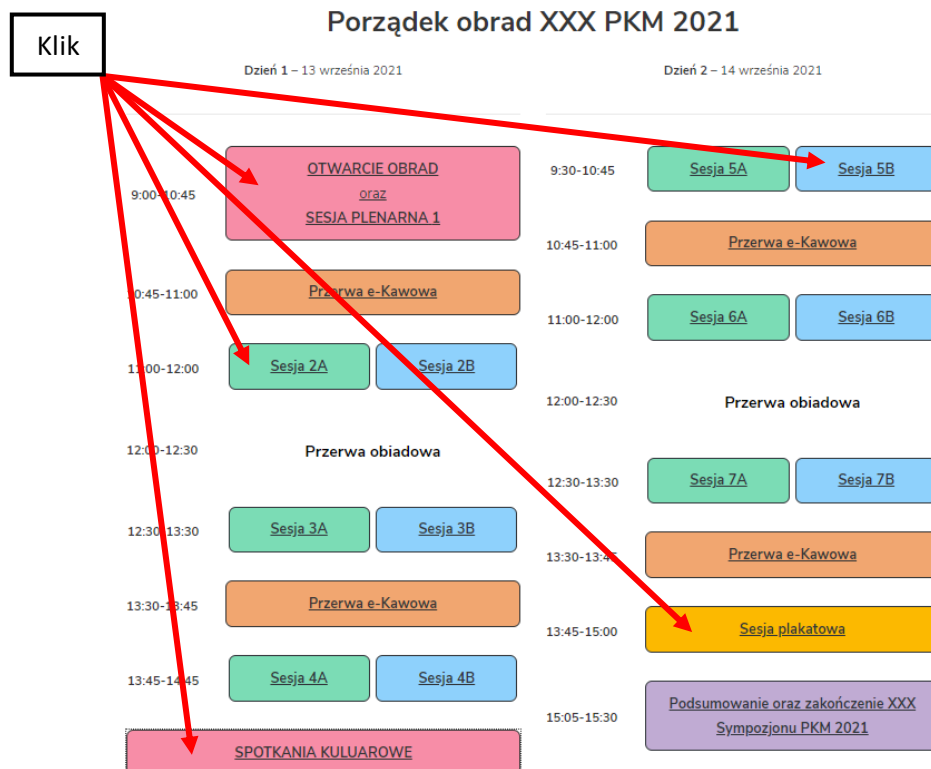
Klik

Porządek obrad XXX PKM 2021

Dzień 1 – 13 września 2021

9:00-10:45
OTWARCIE OBRAD
oraz
SESJA PLENARNA 1

10:45-11:00
Przerwa e-Kawowa

11:00-12:00
Sesja 2A
Sesja 2B

12:00-12:30
Przerwa obiadowa

12:30-13:30
Sesja 3A
Sesja 3B

13:30-13:45
Przerwa e-Kawowa

13:45-14:45
Sesja 4A
Sesja 4B

SPOTKANIA KULUAROWE

Dzień 2 – 14 września 2021

9:30-10:45
Sesja 5A
Sesja 5B

10:45-11:00
Przerwa e-Kawowa

11:00-12:00
Sesja 6A
Sesja 6B

12:00-12:30
Przerwa obiadowa

12:30-13:30
Sesja 7A
Sesja 7B

13:30-13:45
Przerwa e-Kawowa

13:45-15:00
Sesja plakatowa

15:05-15:30
Podsumowanie oraz zakończenie XXX Sympozjonu PKM 2021